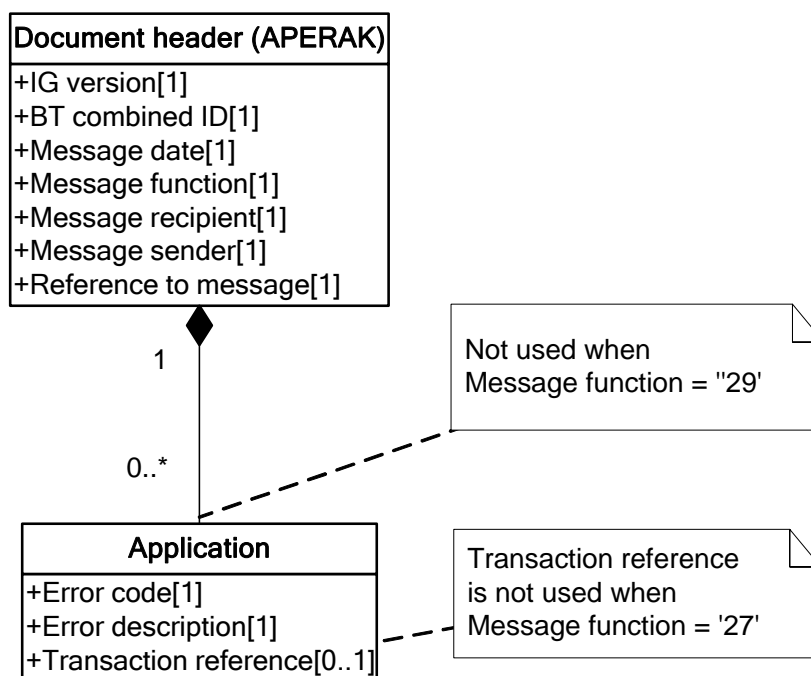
Document header (APERAK)
+IG version[1]
+BT combined ID[1]
+Message date[1]
+Message function[1]
+Message recipient[1]
+Message sender[1]
+Reference to message[1]

1

0..*

Not used when
Message function = ''29'

Application
+Error code[1]
+Error description[1]
+Transaction reference[0..1]

Transaction reference
is not used when
Message function = '27'